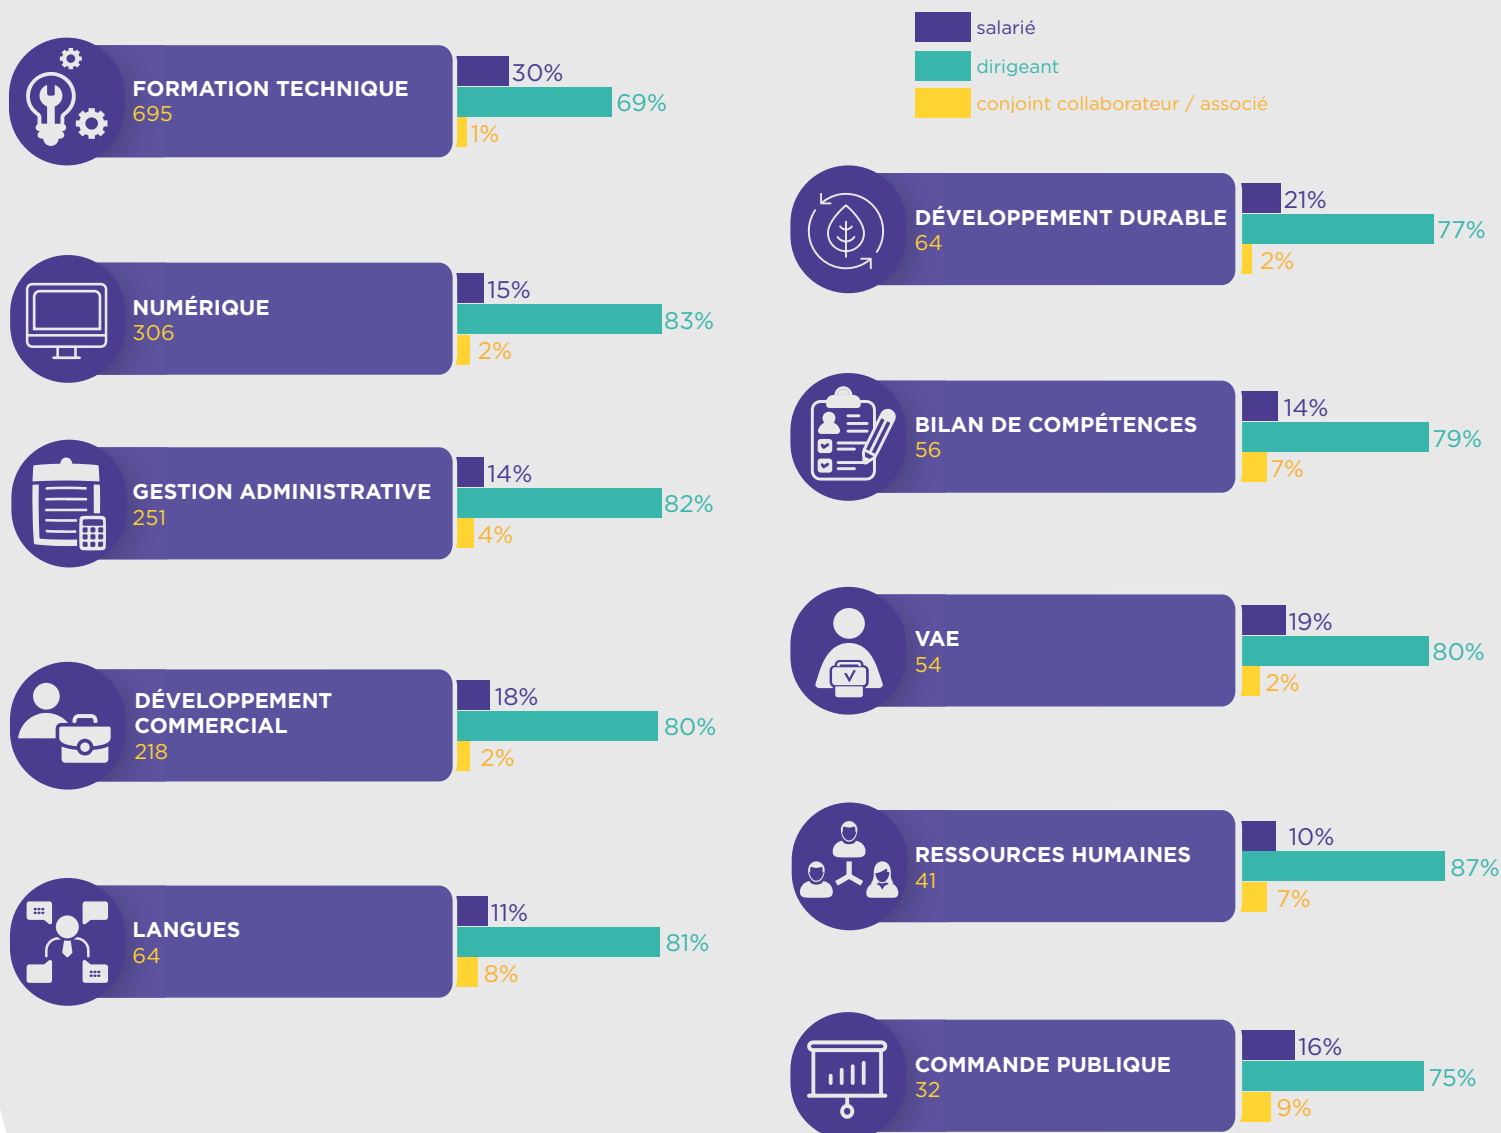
salarié
dirigeant
conjoint collaborateur / associé

FORMATION TECHNIQUE
695
30%
69%
1%

NUMÉRIQUE
306
15%
83%
2%

GESTION ADMINISTRATIVE
251
14%
82%
4%

DÉVELOPPEMENT COMMERCIAL
218
18%
80%
2%

LANGUES
64
11%
81%
8%

DÉVELOPPEMENT DURABLE
64
21%
77%
2%

BILAN DE COMPÉTENCES
56
14%
79%
7%

VAE
54
19%
80%
2%

RESSOURCES HUMAINES
41
10%
87%
7%

COMMANDE PUBLIQUE
32
16%
75%
9%